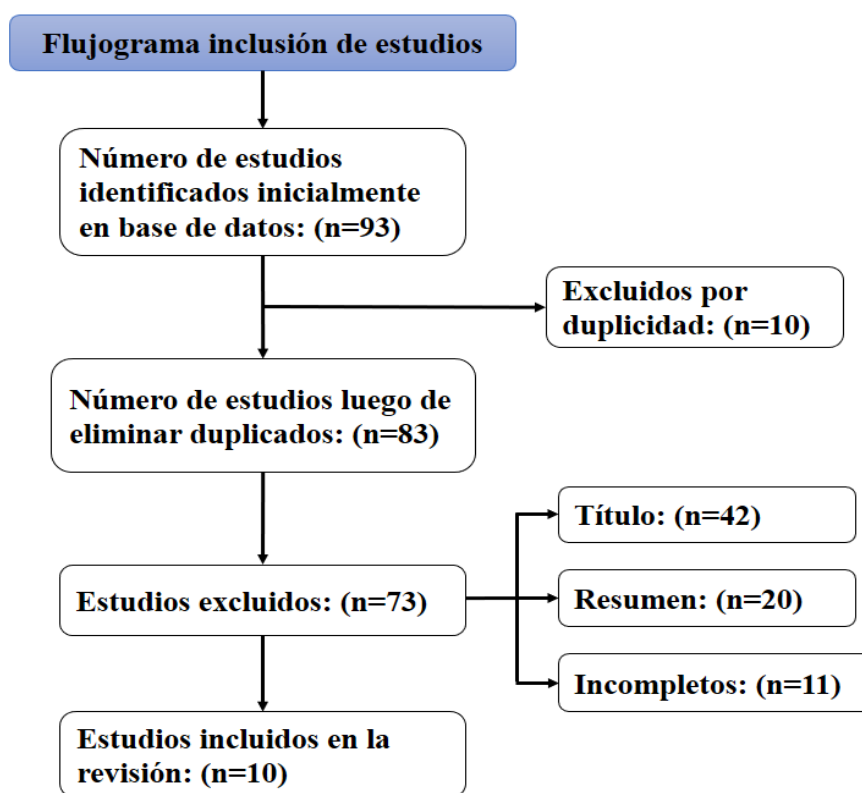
Flujograma inclusión de estudios

Número de estudios identificados inicialmente en base de datos: (n=93)

Excluidos por duplicidad: (n=10)

Número de estudios luego de eliminar duplicados: (n=83)

Estudios excluidos: (n=73)

Título: (n=42)

Resumen: (n=20)

Incompletos: (n=11)

Estudios incluidos en la revisión: (n=10)